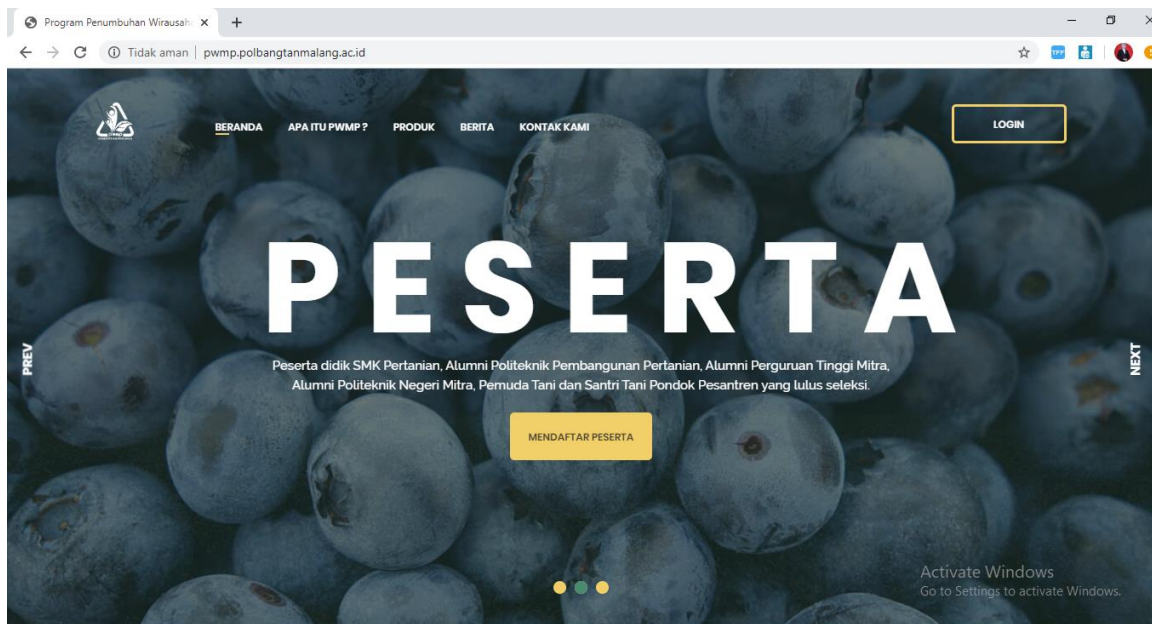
Program Penumbuhan Wirausah

Tidak aman | pwmp.polbangtanmalang.ac.id

BERANDA APA ITU PWMP? PRODUK BERITA KONTAK KAMI

LOGIN

PESERTA

Peserta didik SMK Pertanian, Alumni Politeknik Pembangunan Pertanian, Alumni Perguruan Tinggi Mitra, Alumni Politeknik Negeri Mitra, Pemuda Tani dan Santri Tani Pondok Pesantren yang lulus seleksi.

MENDAFTAR PESERTA

PREV

NEXT

Activate Windows
Go to Settings to activate Windows.